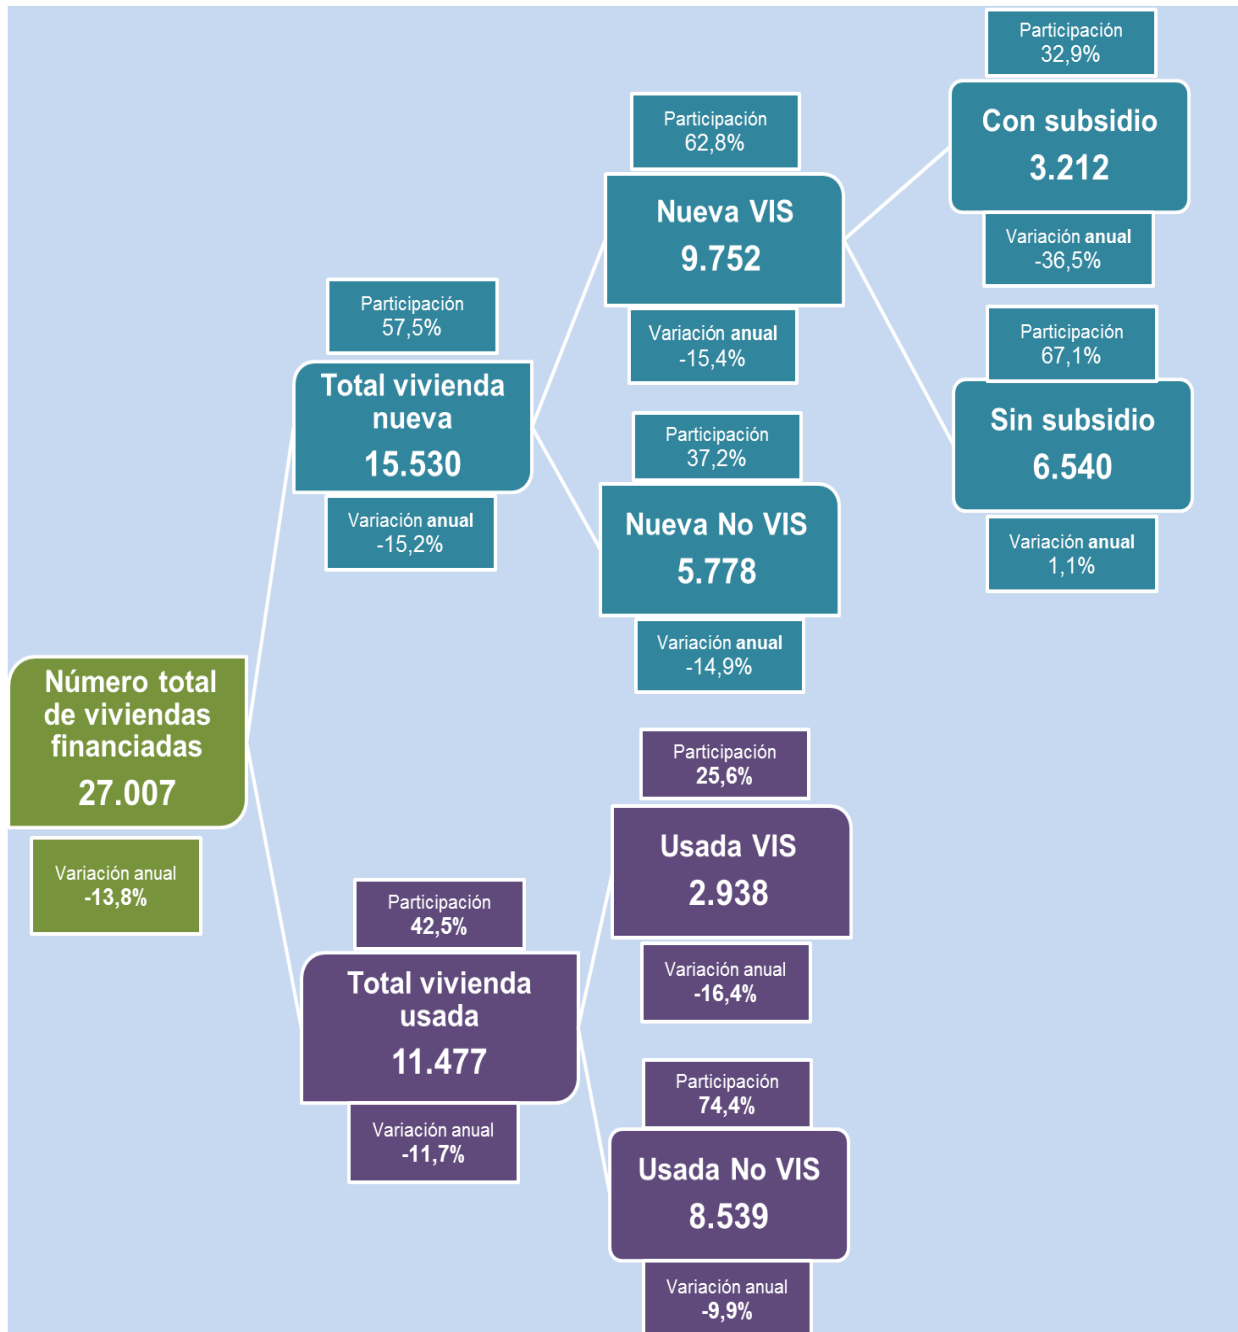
Participación
32,9%

Con subsidio
3.212

Variación anual
-36,5%

Participación
62,8%

Nueva VIS
9.752

Variación anual
-15,4%

Participación
67,1%

Sin subsidio
6.540

Variación anual
1,1%

Participación
57,5%

Total vivienda nueva
15.530

Variación anual
-15,2%

Participación
37,2%

Nueva No VIS
5.778

Variación anual
-14,9%

Número total de viviendas financiadas
27.007

Variación anual
-13,8%

Participación
25,6%

Usada VIS
2.938

Variación anual
-16,4%

Participación
42,5%

Total vivienda usada
11.477

Variación anual
-11,7%

Participación
74,4%

Usada No VIS
8.539

Variación anual
-9,9%